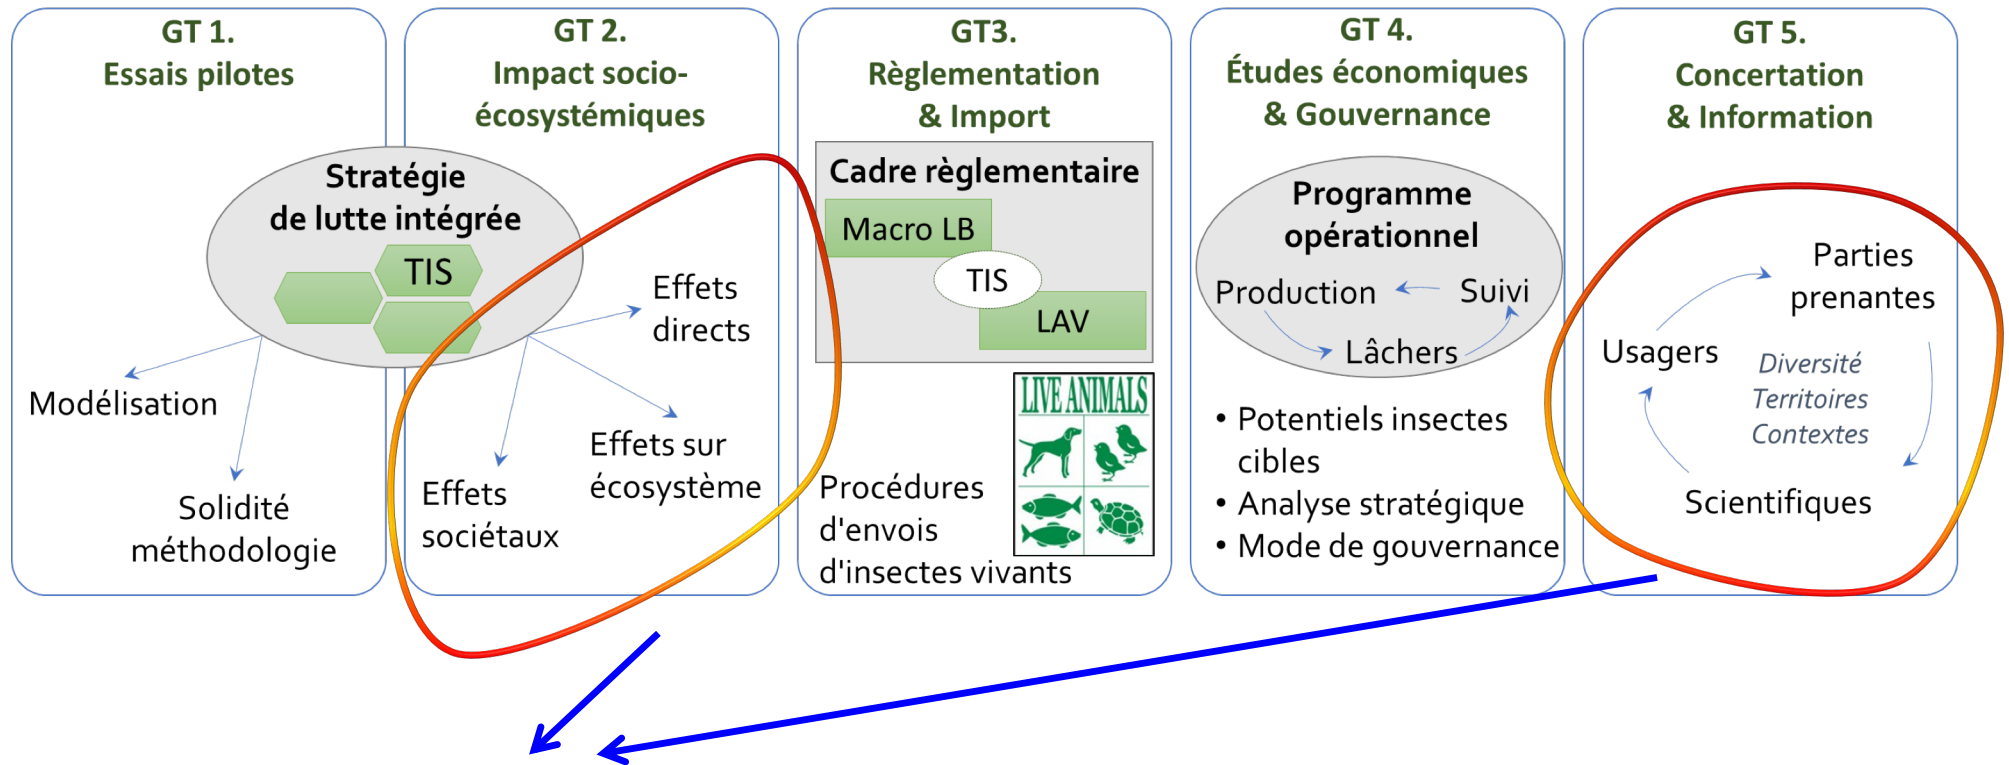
GT 1.
Essais pilotes

Stratégie de lutte intégrée

TIS

Modélisation

Solidité méthodologie

GT 2.
Impact socio-écosystémiques

Effets directs

Effets sur écosystème

Effets sociétaux

GT3.
Règlementation & Import

Cadre règlementaire

Macro LB

TIS

LAV

LIVE ANIMALS

Procédures d'envois d'insectes vivants

GT 4.
Études économiques & Gouvernance

Programme opérationnel

Production

Suivi

Lâchers

• Potentiels insectes cibles
• Analyse stratégique
• Mode de gouvernance

GT 5.
Concertation & Information

Parties prenantes

Usagers

Diversité
Territoires
Contextes

Scientifiques